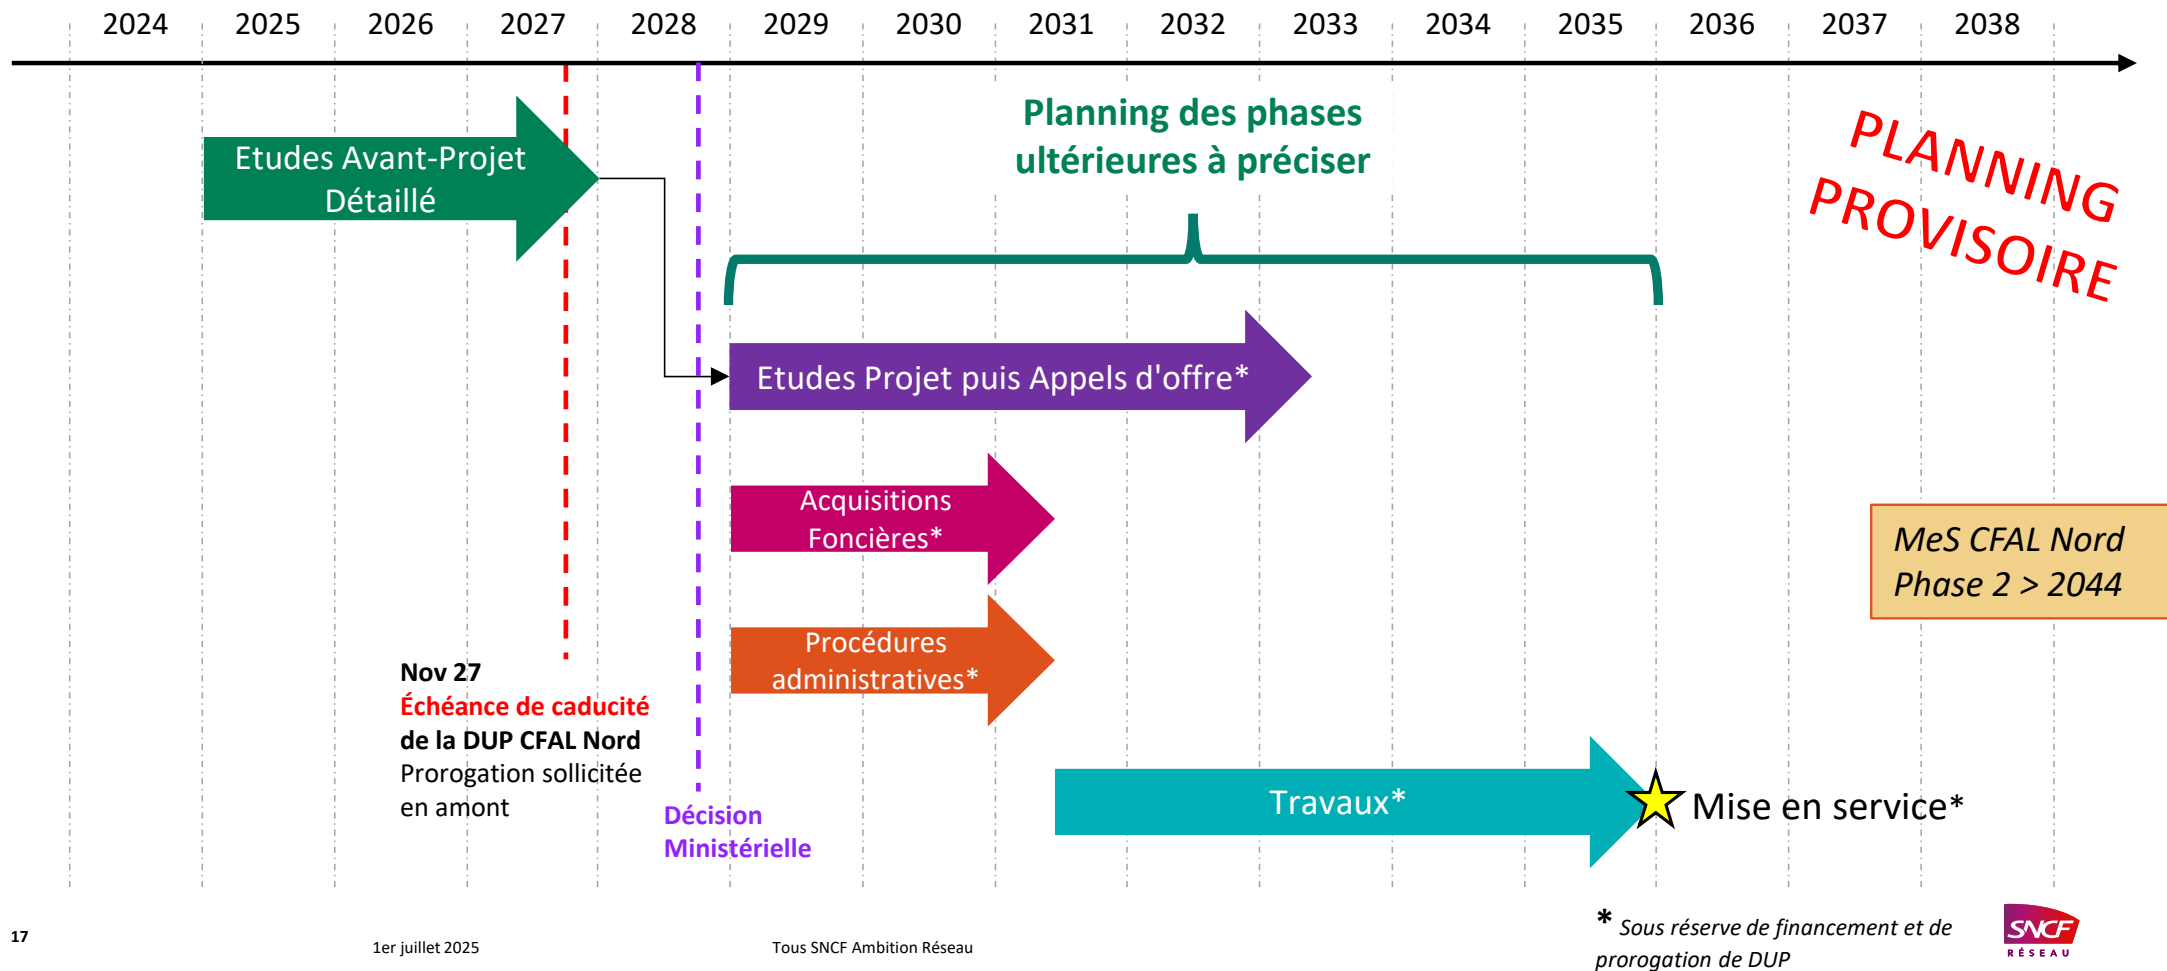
2024 2025 2026 2027 2028 2029 2030 2031 2032 2033 2034 2035 2036 2037 2038

Planning des phases ultérieures à préciser

PLANNING PROVISOIRE

Etudes Avant-Projet Détaillé

Etudes Projet puis Appels d'offre*

Acquisitions Foncières*

Procédures administratives*

MeS CFAL Nord Phase 2 > 2044

Nov 27
Échéance de caducité
de la DUP CFAL Nord
Prorogation sollicitée en amont

Décision Ministérielle

Travaux*

Mise en service*

17

1er juillet 2025

Tous SNCF Ambition Réseau

* Sous réserve de financement et de prorogation de DUP

SNCF RÉSEAU